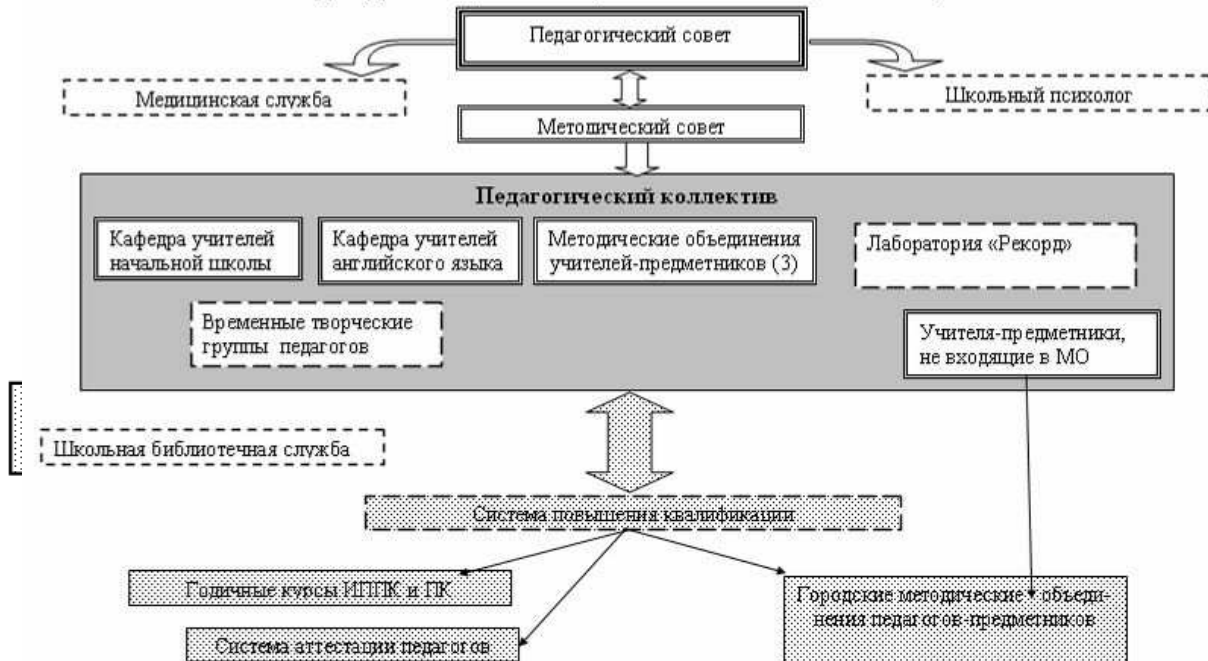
Педагогический совет

Медицинская служба

Школьный психолог

Методический совет

Педагогический коллектив

Кафедра учителей начальной школы

Кафедра учителей английского языка

Методические объединения учителей-предметников (3)

Лаборатория «Рекорд»

Временные творческие группы педагогов

Учителя-предметники, не входящие в МО

Школьная библиотечная служба

Система повышения квалификации

Годичные курсы ИППК и ПК

Городские методические объединения педагогов-предметников

Система аттестации педагогов